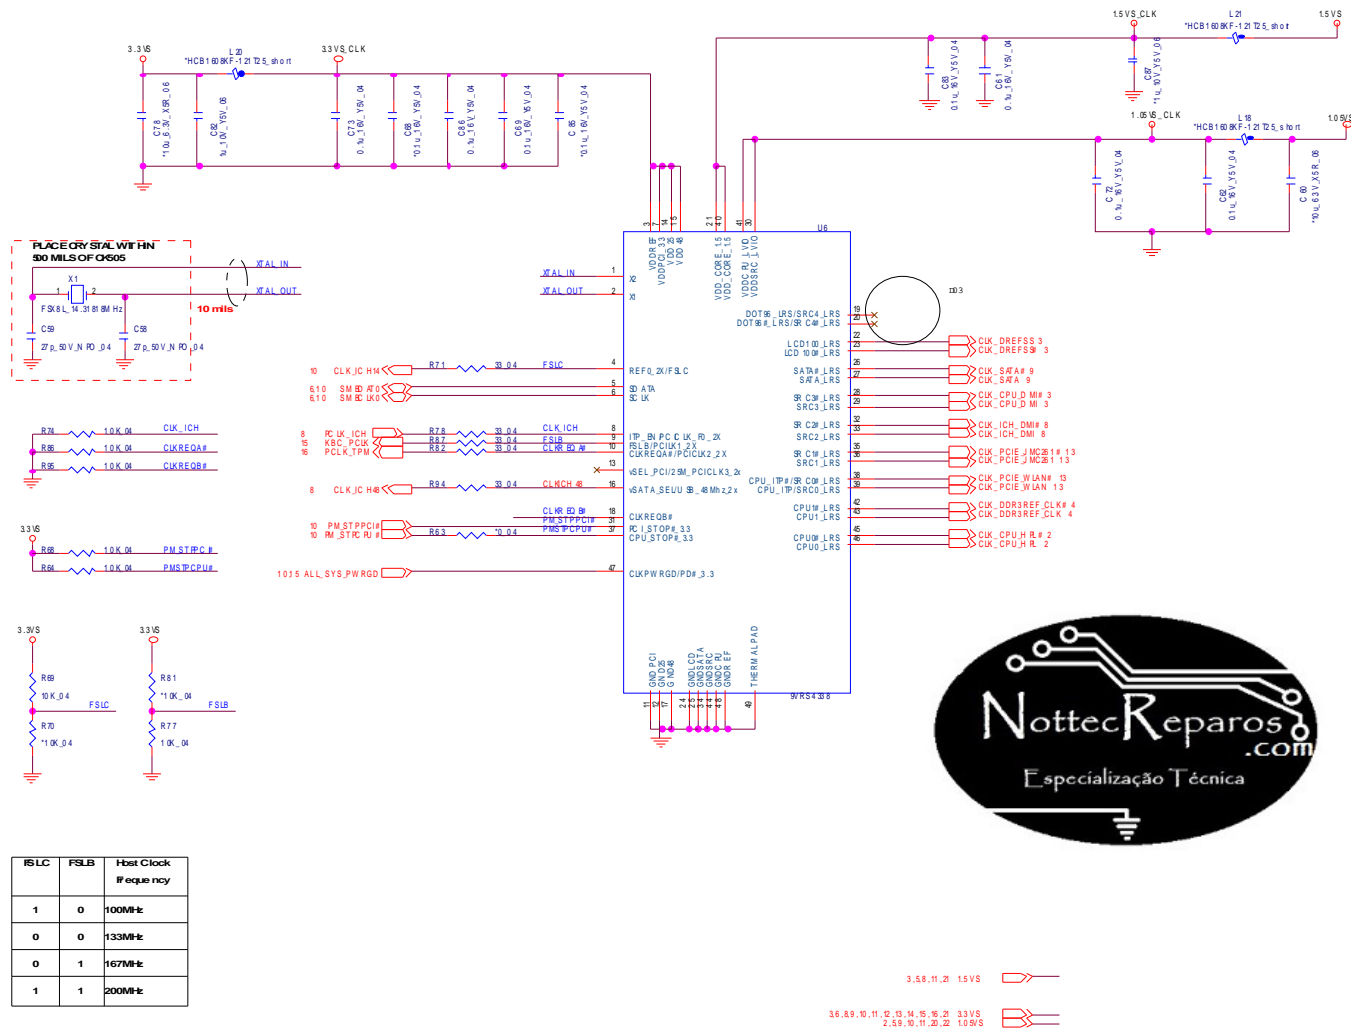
3.3VS
L20
*HCB1608KF-121T25_short
3.3VS_CLK
C78
*10u_6.3V_X5R_06
C82
1u_10V_Y5V_06
C73
0.1u_16V_Y5V_04
C88
*0.1u_16V_Y5V_04
C86
0.1u_16V_Y5V_04
C69
0.1u_16V_Y5V_04
C85
*0.1u_16V_Y5V_04

1.5VS_CLK
L21
*HCB1608KF-121T25_short
1.5VS
C83
0.1u_16V_Y5V_04
C61
0.1u_16V_Y5V_04
C67
*1u_10V_Y5V_06
1.05VS_CLK
L18
*HCB1608KF-121T25_short
1.05VS
C72
0.1u_16V_Y5V_04
C62
0.1u_16V_Y5V_04
C60
*10u_6.3V_X5R_06

PLACE CRYSTAL WITHIN
500 MILS OF CK505
X1
FSX8L_14.31818MHz
C59
27p_50V_NPO_04
C58
27p_50V_NPO_04
XTAL_IN
XTAL_OUT
10 mils

U6
VDDREF
VDDPCI_3.3
VDD_25
VDD_48
VDD_CORE_1.5
VDD_CORE_1.5
VDDC_PLL_VIO
VDDSRC_1.VIO
3 7 14 15 21 40 41 30
XTAL_IN 1 X2
XTAL_OUT 2 X1
10 CLK_ICH14 R71 33_04 FSLC 4 REF0_2X/FSLC
6,10 SMBDAT0 5 SDATA
6,10 SMBCLK0 6 SCLK
R74 10K_04 CLK_ICH
R86 10K_04 CLKREQA#
R95 10K_04 CLKREQB#
8 PCLK_ICH R78 33_04 CLK_ICH 8 ITP_EN/PCICLK_F0_2X
15 KBC_PCLK R87 33_04 FSLB 9 FSLB/PCICLK1_2X
16 PCLK_TPM R82 33_04 CLKREQA# 10 CLKREQA#/PCICLK2_2X
13 vSEL_PCI/25M_PCICLK3_2x
8 CLK_ICH48 R94 33_04 CLKICH48 16 vSATA_SEL/USB_48Mhz_2x
CLKREQB# 18 CLKREQB#
3.3VS
10 PM_STPPCI# PM_STPPCI# 31 PCI_STOP#_3.3
10 PM_STPCPU# R63 *0_04 PMSTPCPU# 37 CPU_STOP#_3.3
R68 10K_04 PM_STPPCI#
R64 10K_04 PMSTPCPU#
10,15 ALL_SYS_PWRGD 47 CLKPWRGD/PD#_3.3
DOT96_LRS/SRC4_LRS 19
DOT96#_LRS/SRC4#_LRS 20
ID3
LCD100_LRS 22 CLK_DREFSS 3
LCD100#_LRS 23 CLK_DREFSS# 3
SATA#_LRS 26 CLK_SATA# 9
SATA_LRS 27 CLK_SATA 9
SRC3#_LRS 28 CLK_CPU_DMI# 3
SRC3_LRS 29 CLK_CPU_DMI 3
SRC2#_LRS 32 CLK_ICH_DMI# 8
SRC2_LRS 33 CLK_ICH_DMI 8
SRC1#_LRS 35 CLK_PCIE_MCARD1# 13
SRC1_LRS 36 CLK_PCIE_MCARD1 13
CPU_ITP#/SRC0#_LRS 38 CLK_PCIE_WLAN# 13
CPU_ITP/SRC0_LRS 39 CLK_PCIE_WLAN 13
CPU1#_LRS 42 CLK_DDR3REF_CLK# 4
CPU1_LRS 43 CLK_DDR3REF_CLK 4
CPU0#_LRS 45 CLK_CPU_HPL# 2
CPU0_LRS 46 CLK_CPU_HPL 2
GND_PCI
GND_25
GND48
GNDLCD
GNDSATA
GNDSRC
GNDCPU
GNDREF
THERMALPAD
11 12 17 24 25 34 44 4 49
9VRS4338

3.3VS
R69
10K_04
FSLC
R70
*10K_04
3.3VS
R81
*10K_04
FSLB
R77
10K_04

| FSLC | FSLB | Host Clock Frequency |
|---|---|---|
| 1 | 0 | 100MHz |
| 0 | 0 | 133MHz |
| 0 | 1 | 167MHz |
| 1 | 1 | 200MHz |

NottecReparos
.com
Especialização Técnica

3,5,8,11,21 1.5VS
3,6,8,9,10,11,12,13,14,15,16,21 3.3VS
2,5,9,10,11,20,22 1.05VS